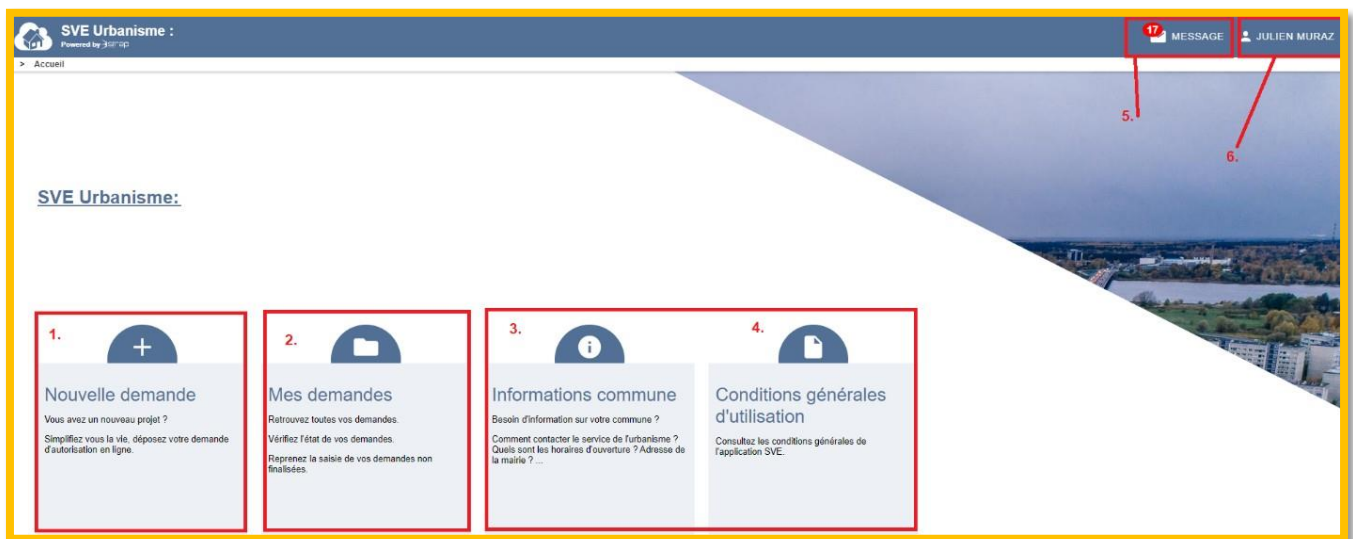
SVE Urbanisme :
Powered by 3F

17 MESSAGE
JULIEN MURAZ

> Accueil

5.

6.

SVE Urbanisme:

1.

Nouvelle demande

Vous avez un nouveau projet ?

Simplifiez vous la vie, déposez votre demande d'autorisation en ligne.

2.

Mes demandes

Retrouvez toutes vos demandes.

Vérifiez l'état de vos demandes.

Reprenez la saisie de vos demandes non finalisées.

3.

Informations commune

Besoin d'information sur votre commune ?

Comment contacter le service de l'urbanisme ? Quels sont les horaires d'ouverture ? Adresse de la mairie ? ...

4.

Conditions générales d'utilisation

Consultez les conditions générales de l'application SVE.